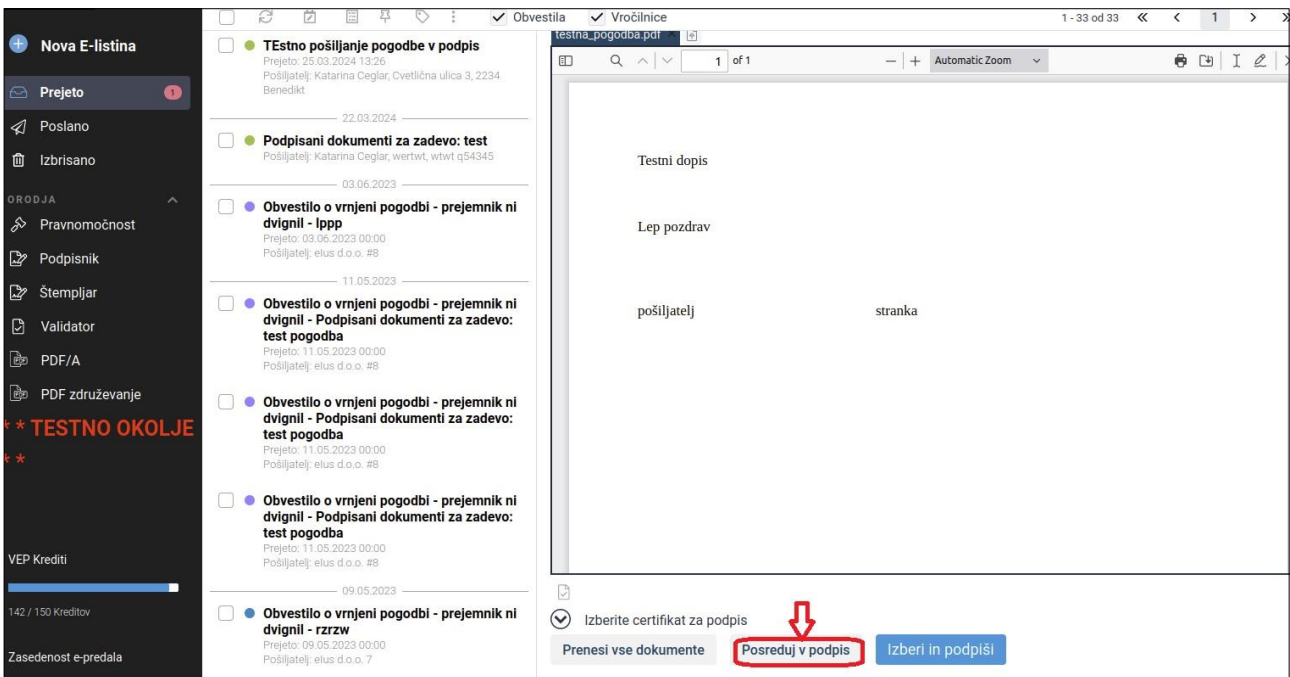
Nova E-listina

Prejeto 1

Poslano

Izbrisano

ORODJA

Pravnomočnost

Podpisnik

Štempljar

Validator

PDF/A

PDF združevanje

* * TESTNO OKOLJE * *

VEP Krediti

142 / 150 Kreditov

Zasedenost e-predala

Obvestila Vročilnice

1 - 33 od 33 « ‹ 1 ›

TEstno pošiljanje pogodbe v podpis
Prejeto: 25.03.2024 13:26
Pošiljatelj: Katarina Ceglar, Cvetlična ulica 3, 2234 Benedikt

22.03.2024

Podpisani dokumenti za zadevo: test
Pošiljatelj: Katarina Ceglar, wertwt, wtwt q54345

03.06.2023

Obvestilo o vrnjeni pogodbi - prejemnik ni dvignil - lppp
Prejeto: 03.06.2023 00:00
Pošiljatelj: elus d.o.o. #8

11.05.2023

Obvestilo o vrnjeni pogodbi - prejemnik ni dvignil - Podpisani dokumenti za zadevo: test pogodba
Prejeto: 11.05.2023 00:00
Pošiljatelj: elus d.o.o. #8

Obvestilo o vrnjeni pogodbi - prejemnik ni dvignil - Podpisani dokumenti za zadevo: test pogodba
Prejeto: 11.05.2023 00:00
Pošiljatelj: elus d.o.o. #8

Obvestilo o vrnjeni pogodbi - prejemnik ni dvignil - Podpisani dokumenti za zadevo: test pogodba
Prejeto: 11.05.2023 00:00
Pošiljatelj: elus d.o.o. #8

09.05.2023

Obvestilo o vrnjeni pogodbi - prejemnik ni dvignil - rzrzw
Prejeto: 09.05.2023 00:00
Pošiljatelj: elus d.o.o. 7

testna_pogodba.pdf

1 of 1

Automatic Zoom

Testni dopis

Lep pozdrav

pošiljatelj stranka

Izberite certifikat za podpis

Prenesi vse dokumente

Posreduj v podpis

Izberi in podpiši